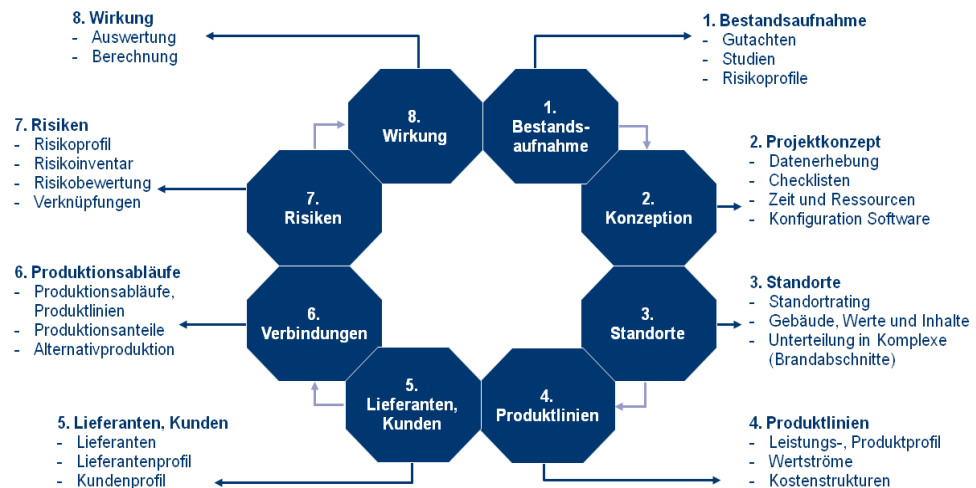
8. Wirkung
- Auswertung
- Berechnung

1. Bestandsaufnahme
- Gutachten
- Studien
- Risikoprofile

8. Wirkung

1. Bestandsaufnahme

7. Risiken
- Risikoprofil
- Risikoinventar
- Risikobewertung
- Verknüpfungen

2. Projektkonzept
- Datenerhebung
- Checklisten
- Zeit und Ressourcen
- Konfiguration Software

7. Risiken

2. Konzeption

6. Produktionsabläufe
- Produktionsabläufe, Produktlinien
- Produktionsanteile
- Alternativproduktion

3. Standorte
- Standortrating
- Gebäude, Werte und Inhalte
- Unterteilung in Komplexe (Brandabschnitte)

6. Verbindungen

3. Standorte

5. Lieferanten, Kunden

4. Produktlinien

5. Lieferanten, Kunden
- Lieferanten
- Lieferantenprofil
- Kundenprofil

4. Produktlinien
- Leistungs-, Produktprofil
- Wertströme
- Kostenstrukturen